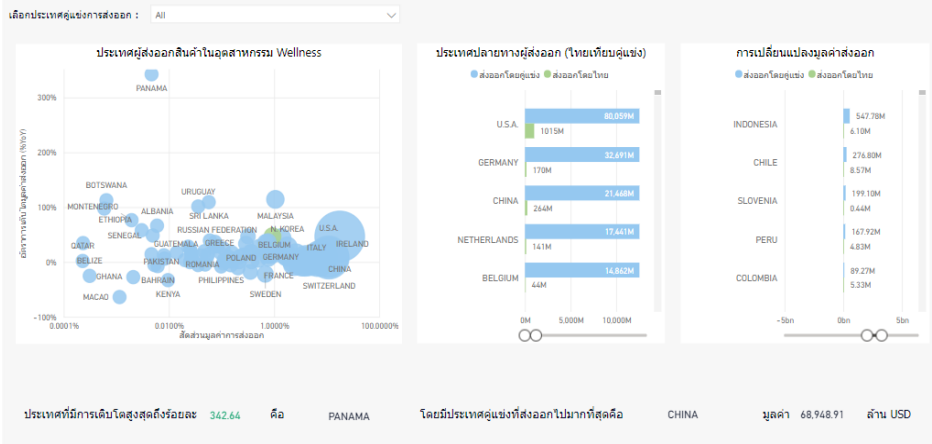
เลือกประเทศคู่แข่งการส่งออก : All

ประเทศผู้ส่งออกสินค้าในอุตสาหกรรม Wellness

อัตราการเติบโตมูลค่าส่งออก (%YoY)

300%
200%
100%
0%
-100%

PANAMA
BOTSWANA
MONTENEGRO
ETHIOPIA
ALBANIA
SENEGAL
QATAR
BELIZE
GHANA
MACAO
URUGUAY
SRI LANKA
MALAYSIA
RUSSIAN FEDERATION
N. KOREA
GUATEMALA
GREECE
BELGIUM
ITALY
IRELAND
U.S.A.
PAKISTAN
ROMANIA
POLAND
GERMANY
BAHRAIN
PHILIPPINES
FRANCE
CHINA
SWITZERLAND
KENYA
SWEDEN

0.0001%
0.0100%
1.0000%
100.0000%

สัดส่วนมูลค่าการส่งออก

ประเทศปลายทางผู้ส่งออก (ไทยเทียบคู่แข่ง)

ส่งออกโดยคู่แข่ง ส่งออกโดยไทย

| | |
|---|---|
| U.S.A. | 80,059M |
| | 1015M |
| GERMANY | 32,691M |
| | 170M |
| CHINA | 21,468M |
| | 264M |
| NETHERLANDS | 17,441M |
| | 141M |
| BELGIUM | 14,862M |
| | 44M |

0M 5,000M 10,000M

การเปลี่ยนแปลงมูลค่าส่งออก

ส่งออกโดยคู่แข่ง ส่งออกโดยไทย

| | |
|---|---|
| INDONESIA | 547.78M |
| | 6.10M |
| CHILE | 276.80M |
| | 8.57M |
| SLOVENIA | 199.10M |
| | 0.44M |
| PERU | 167.92M |
| | 4.83M |
| COLOMBIA | 89.27M |
| | 5.33M |

-5bn 0bn 5bn

ประเทศที่มีการเติบโตสูงสุดถึงร้อยละ 342.64 คือ PANAMA โดยมีประเทศคู่แข่งที่ส่งออกไปมากที่สุดคือ CHINA มูลค่า 68,948.91 ล้าน USD